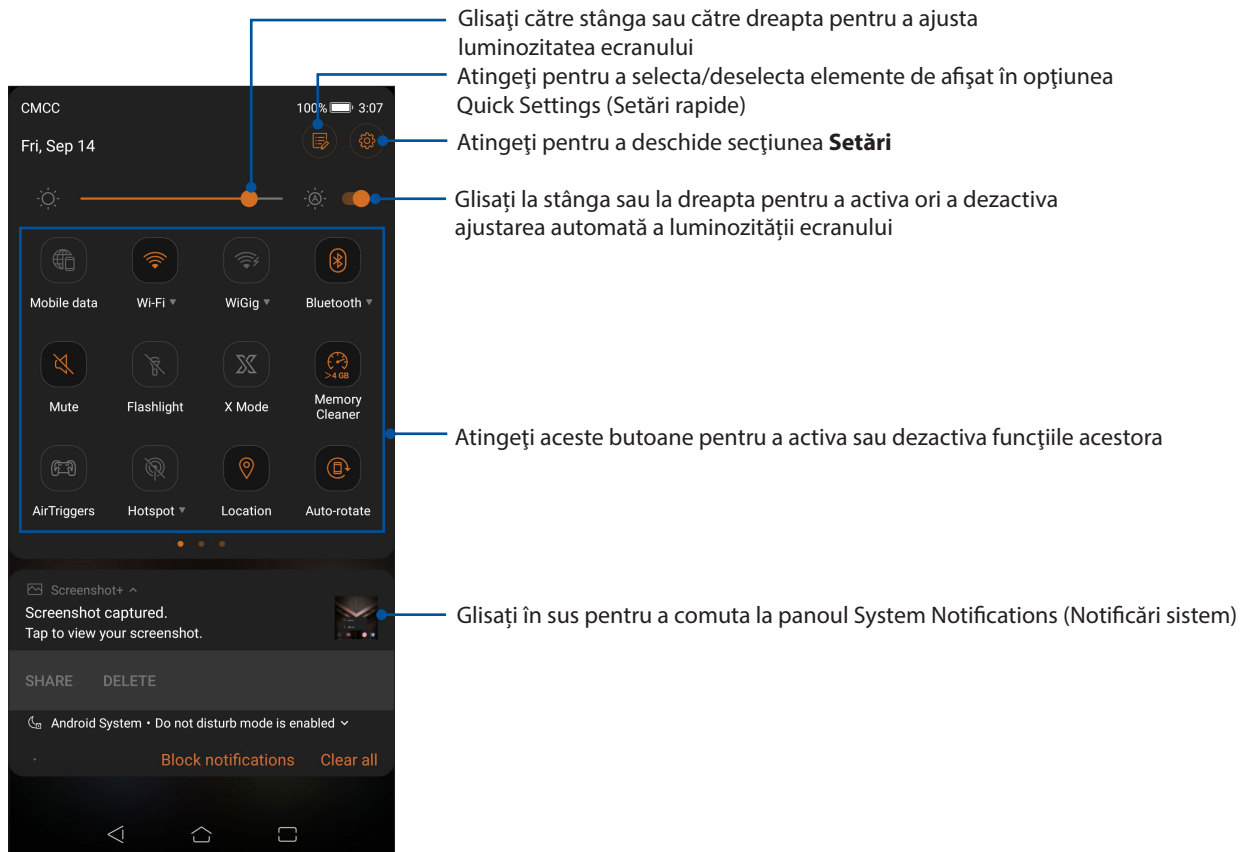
Glisaţi către stânga sau către dreapta pentru a ajusta luminozitatea ecranului

Atingeţi pentru a selecta/deselecta elemente de afişat în opţiunea Quick Settings (Setări rapide)

CMCC

100% 3:07

Fri, Sep 14

Atingeţi pentru a deschide secţiunea **Setări**

Glisaţi la stânga sau la dreapta pentru a activa ori a dezactiva ajustarea automată a luminozităţii ecranului

Mobile data

Wi-Fi

WiGig

Bluetooth

Mute

Flashlight

X Mode

>4 GB

Memory Cleaner

AirTriggers

Hotspot

Location

Auto-rotate

Atingeţi aceste butoane pentru a activa sau dezactiva funcţiile acestora

Screenshot+

Screenshot captured.

Tap to view your screenshot.

SHARE DELETE

Glisaţi în sus pentru a comuta la panoul System Notifications (Notificări sistem)

Android System • Do not disturb mode is enabled

Block notifications Clear all